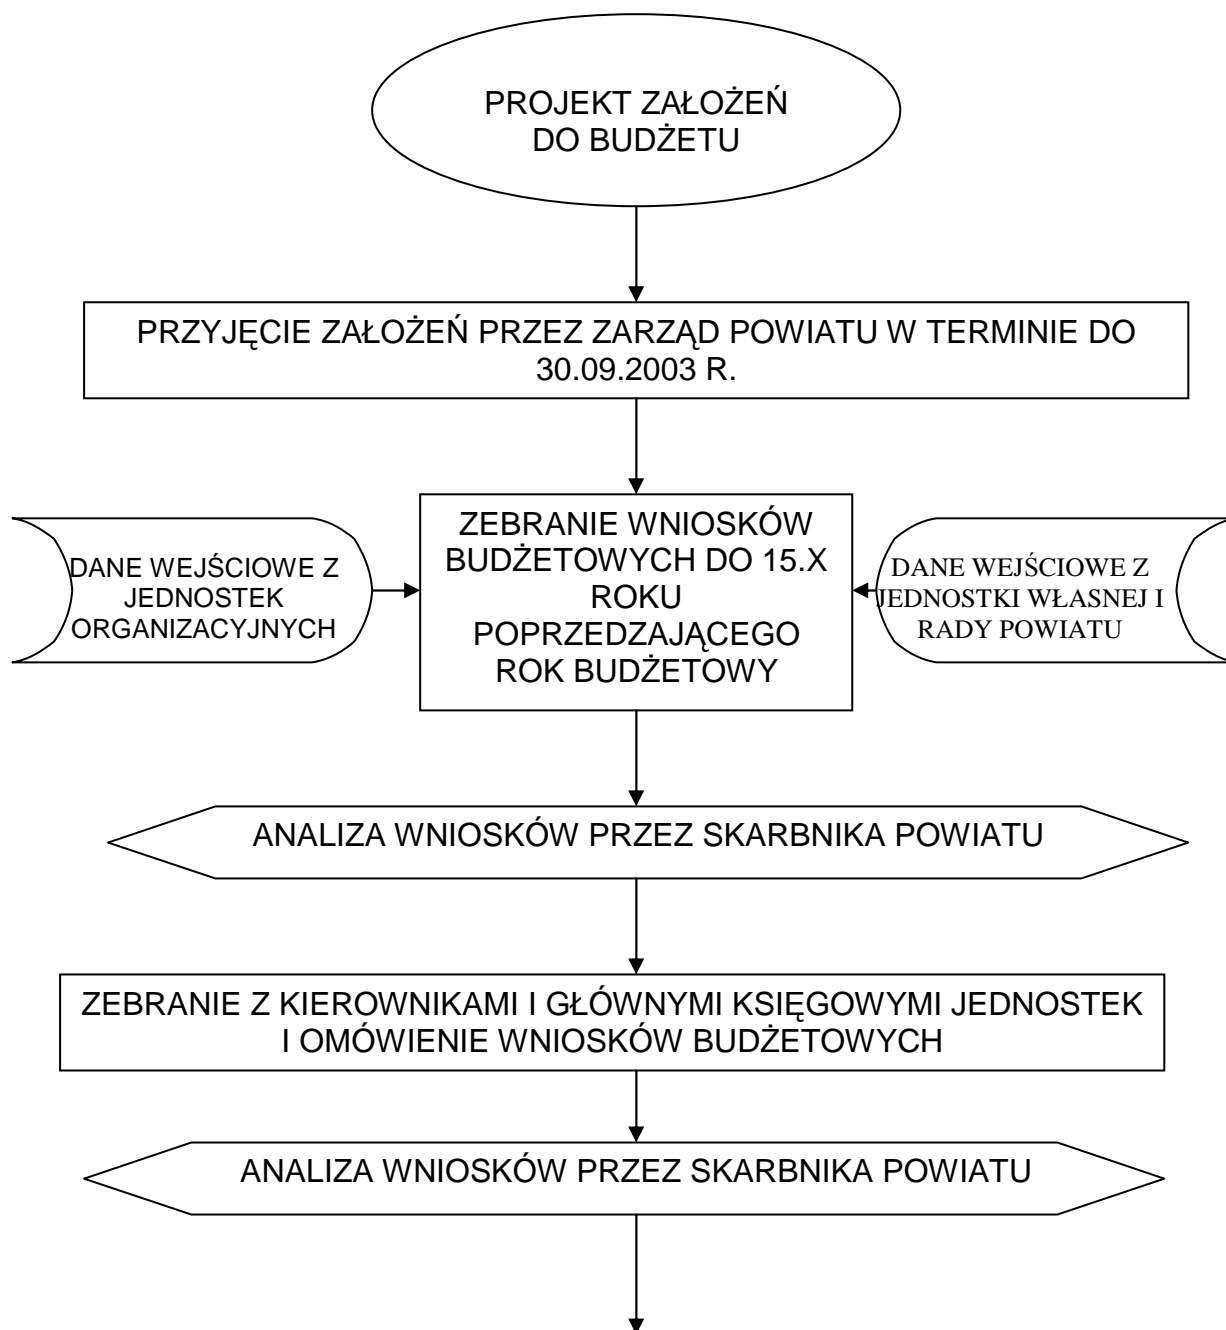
PROJEKT ZAŁOŻEŃ DO BUDŻETU

PRZYJĘCIE ZAŁOŻEŃ PRZEZ ZARZĄD POWIATU W TERMINIE DO 30.09.2003 R.

DANE WEJŚCIOWE Z JEDNOSTEK ORGANIZACYJNYCH

ZEBRANIE WNIOSKÓW BUDŻETOWYCH DO 15.X ROKU POPRZEDZAJĄCEGO ROK BUDŻETOWY

DANE WEJŚCIOWE Z JEDNOSTKI WŁASNEJ I RADY POWIATU

ANALIZA WNIOSKÓW PRZEZ SKARBNIKA POWIATU

ZEBRANIE Z KIEROWNIKAMI I GŁÓWNYMI KSIĘGOWYMI JEDNOSTEK I OMÓWIENIE WNIOSKÓW BUDŻETOWYCH

ANALIZA WNIOSKÓW PRZEZ SKARBNIKA POWIATU